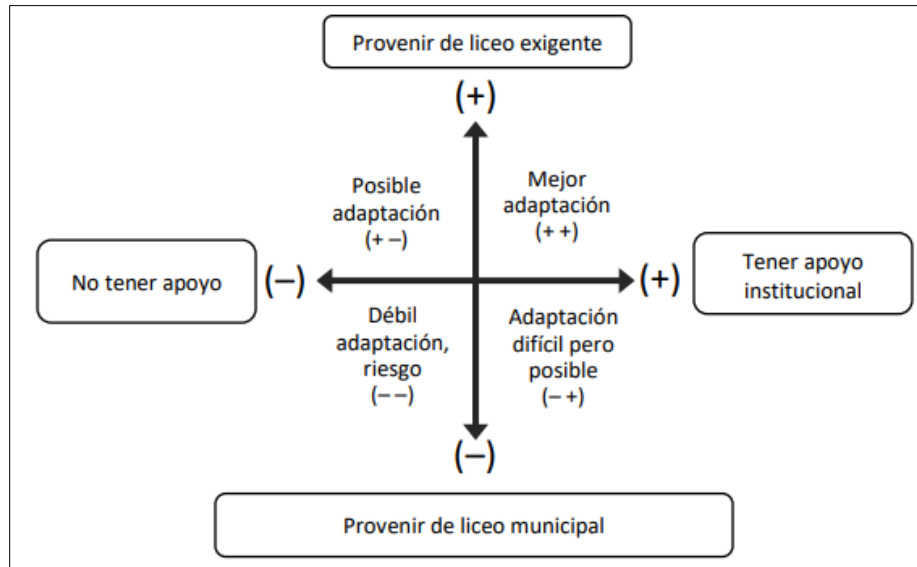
Provenir de liceo exigente

(+)

Posible adaptación (+ –)

Mejor adaptación (+ +)

No tener apoyo

(–)

(+)

Tener apoyo institucional

Débil adaptación, riesgo (– –)

Adaptación difícil pero posible (– +)

(–)

Provenir de liceo municipal